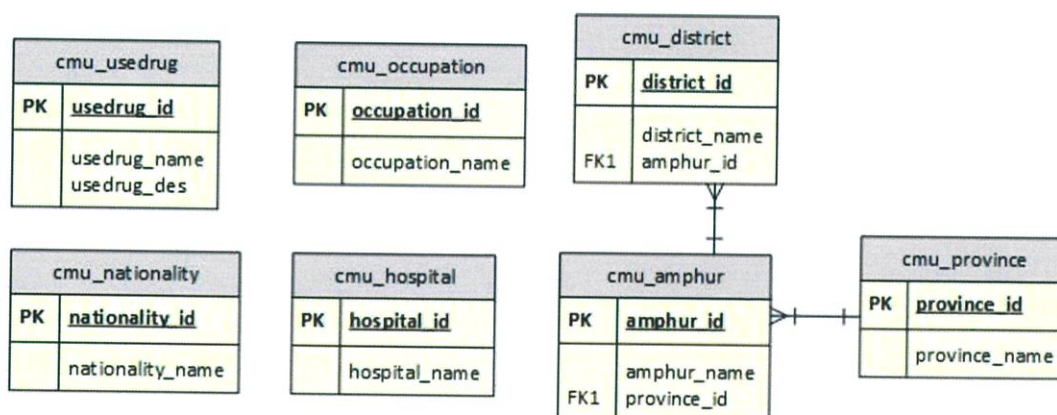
cmu_usedrug

| PK | usedrug_id |
|---|---|
| | usedrug_name<br>usedrug_des |

cmu_occupation

| PK | occupation_id |
|---|---|
| | occupation_name |

cmu_district

| PK | district_id |
|---|---|
| FK1 | district_name<br>amphur_id |

cmu_nationality

| PK | nationality_id |
|---|---|
| | nationality_name |

cmu_hospital

| PK | hospital_id |
|---|---|
| | hospital_name |

cmu_amphur

| PK | amphur_id |
|---|---|
| FK1 | amphur_name<br>province_id |

cmu_province

| PK | province_id |
|---|---|
| | province_name |